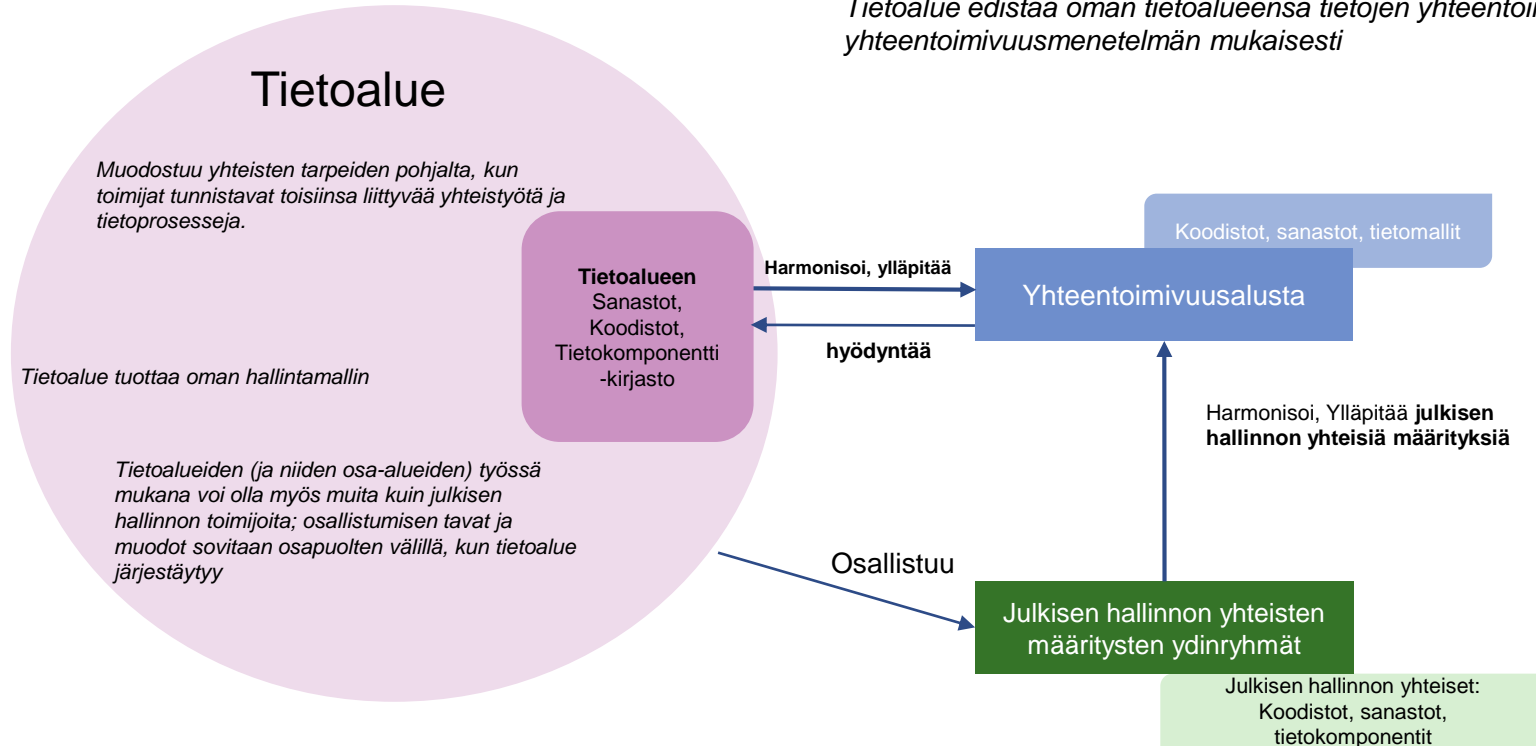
Tietoalue edistää oman tietoalueensa tietojen yhteentoi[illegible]
yhteentoimivuusmenetelmän mukaisesti

Tietoalue

Muodostuu yhteisten tarpeiden pohjalta, kun toimijat tunnistavat toisiinsa liittyvää yhteistyötä ja tietoprosesseja.

Tietoalue tuottaa oman hallintamallin

Tietoalueiden (ja niiden osa-alueiden) työssä mukana voi olla myös muita kuin julkisen hallinnon toimijoita; osallistumisen tavat ja muodot sovitaan osapuolten välillä, kun tietoalue järjestäytyy

Tietoalueen Sanastot, Koodistot, Tietokomponentti -kirjasto

Harmonisoi, ylläpitää

hyödyntää

Koodistot, sanastot, tietomallit

Yhteentoimivuusalusta

Harmonisoi, Ylläpitää julkisen hallinnon yhteisiä määrityksiä

Osallistuu

Julkisen hallinnon yhteisten määritysten ydinryhmät

Julkisen hallinnon yhteiset: Koodistot, sanastot, tietokomponentit